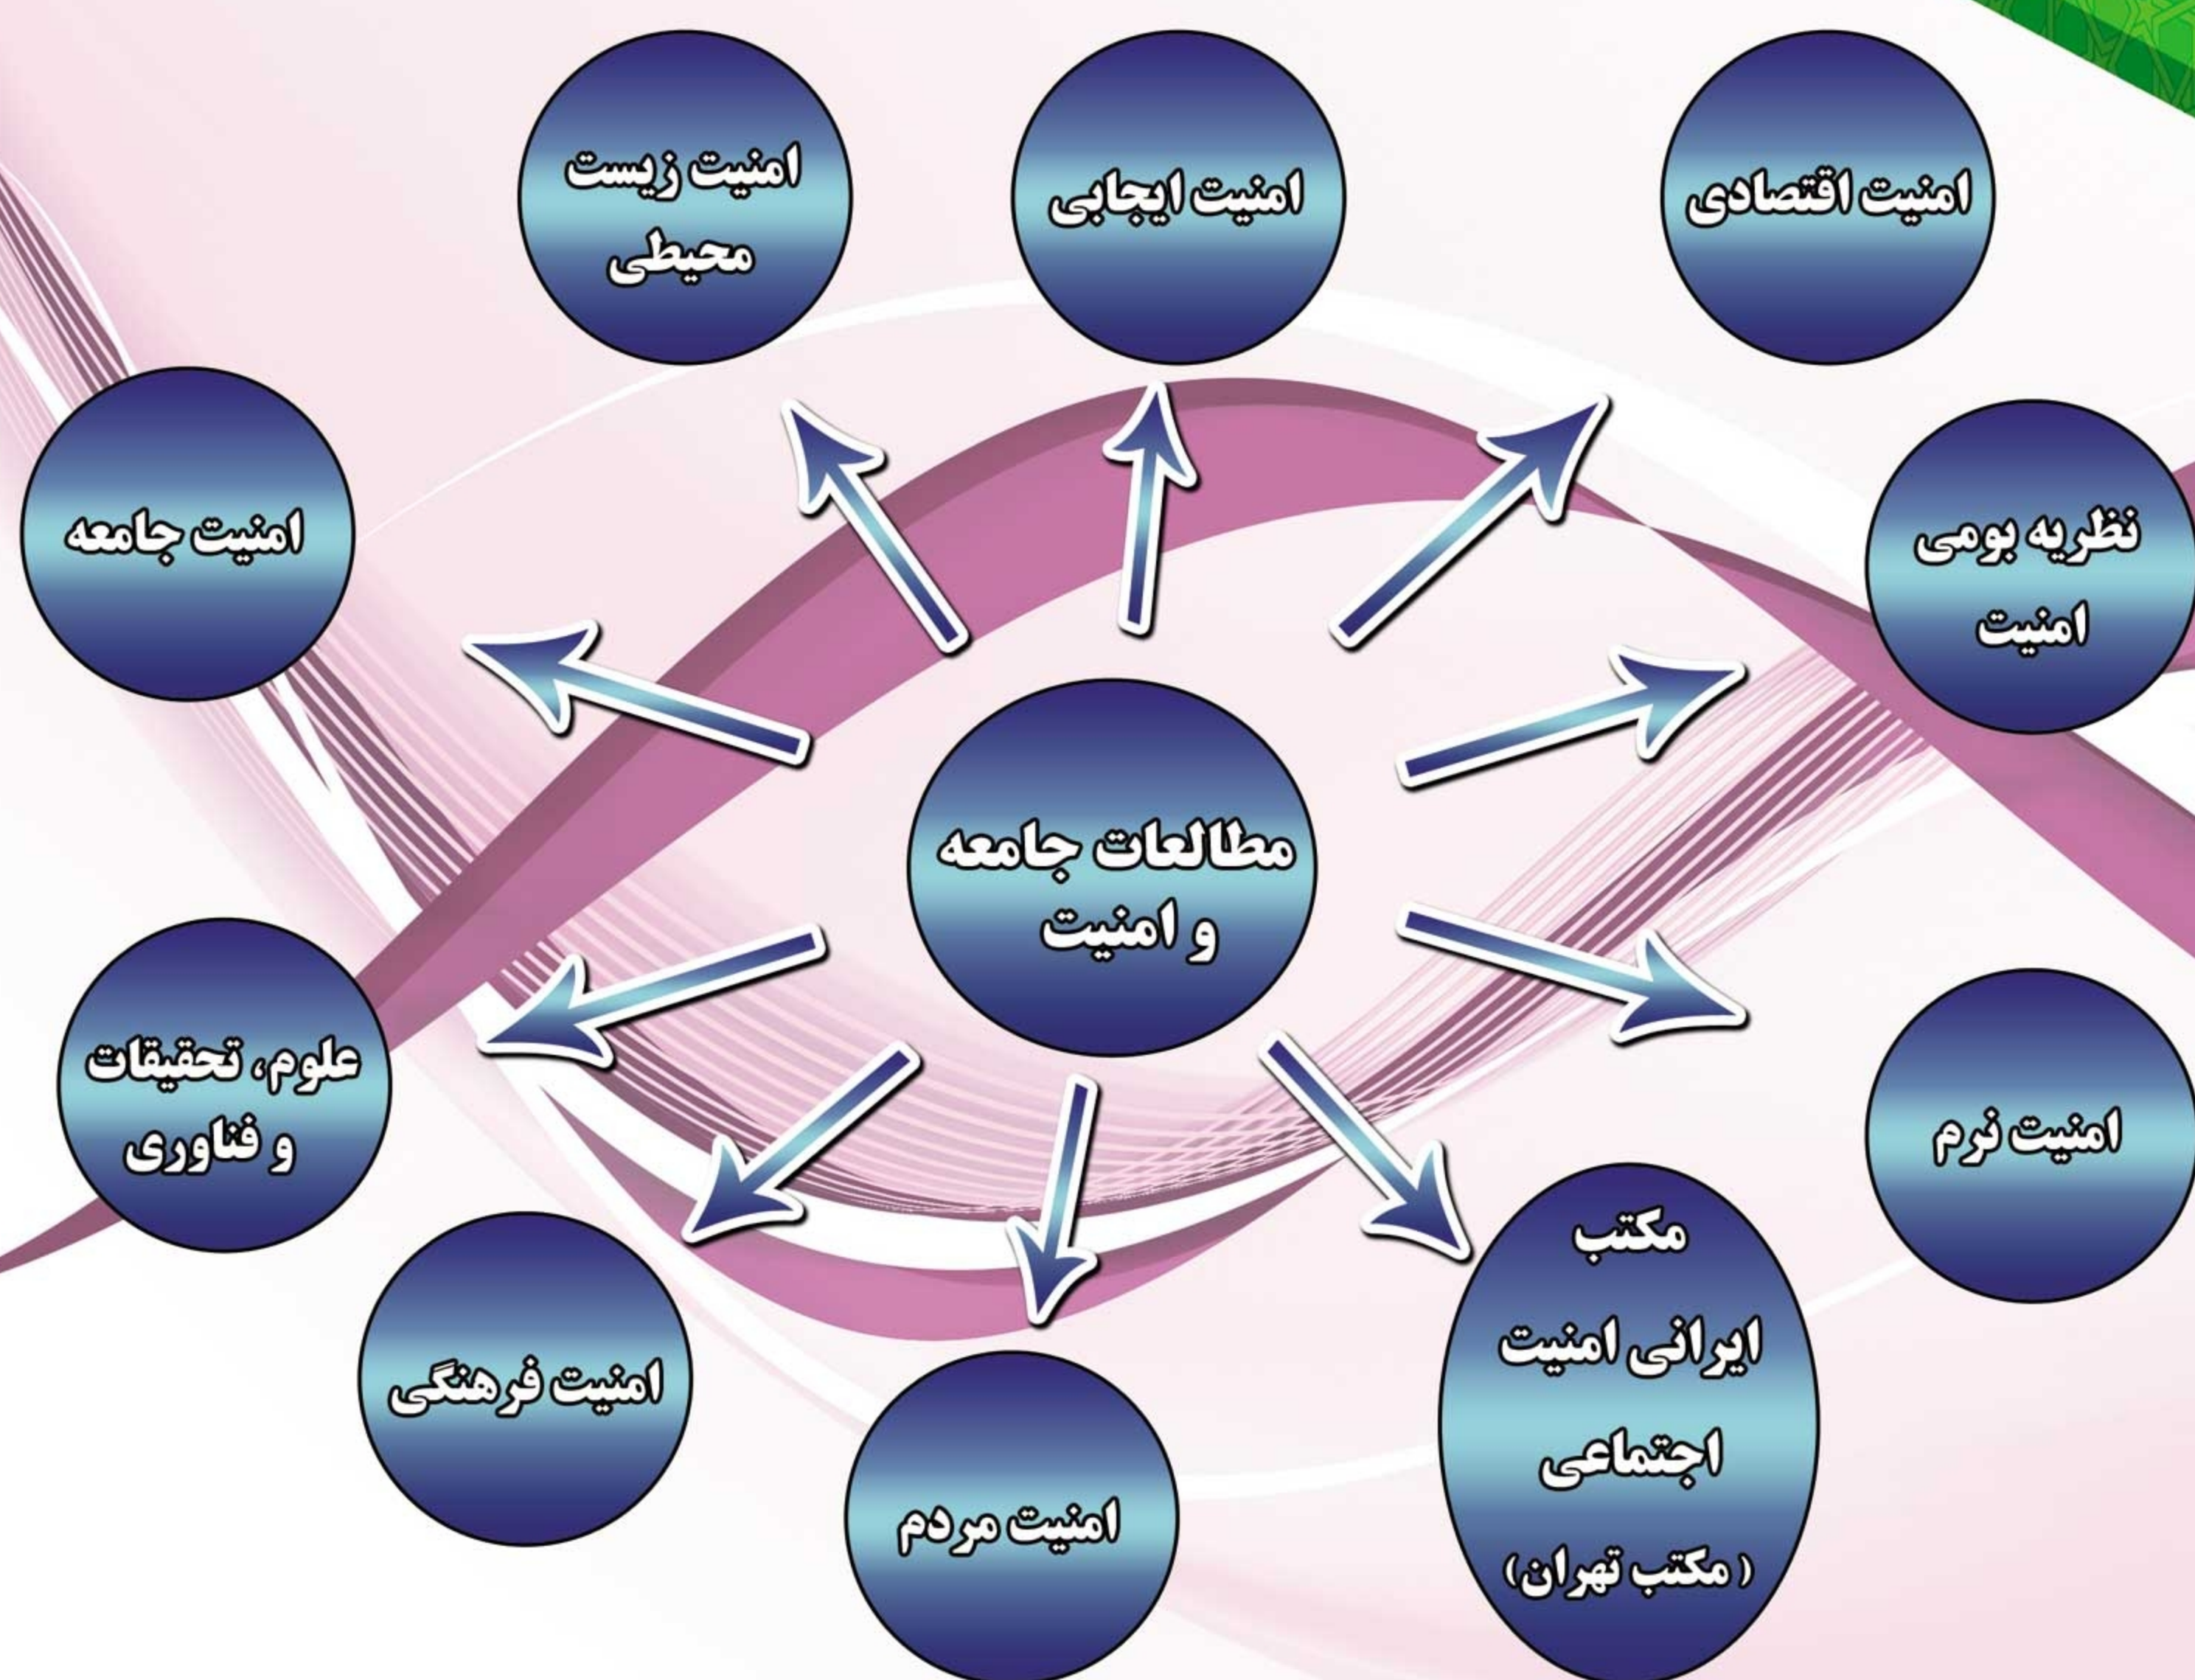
مطالعات جامعه و امنیت

امنیت اقتصادی

امنیت ایجابی

امنیت زیست محیطی

امنیت جامعه

نظریه بومی امنیت

امنیت نرم

مکتب ایرانی امنیت اجتماعی (مکتب تهران)

امنیت مردم

امنیت فرهنگی

علوم، تحقیقات و فناوری